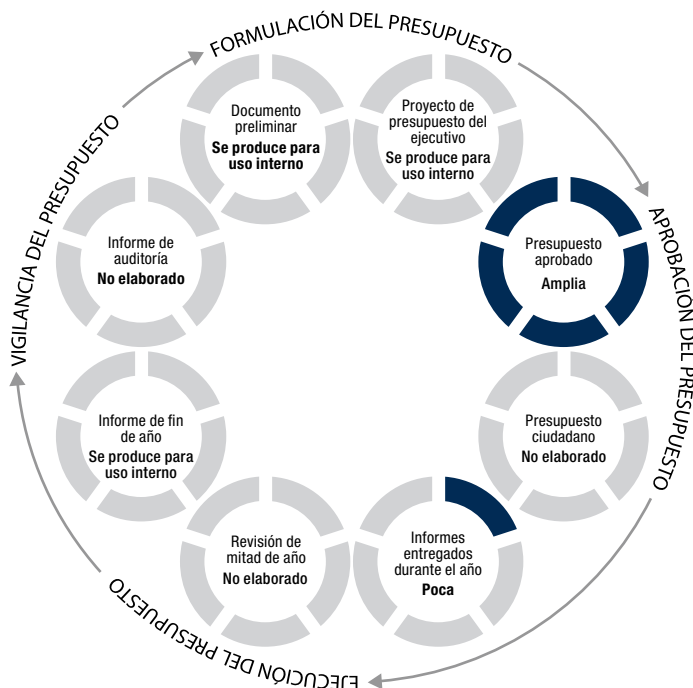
FORMULACIÓN DEL PRESUPUESTO

Documento preliminar
Se produce para uso interno

Proyecto de presupuesto del ejecutivo
Se produce para uso interno

APROBACIÓN DEL PRESUPUESTO

Presupuesto aprobado
Amplia

Presupuesto ciudadano
No elaborado

Informes entregados durante el año
Poca

EJECUCIÓN DEL PRESUPUESTO

Revisión de mitad de año
No elaborado

Informe de fin de año
Se produce para uso interno

VIGILANCIA DEL PRESUPUESTO

Informe de auditoría
No elaborado